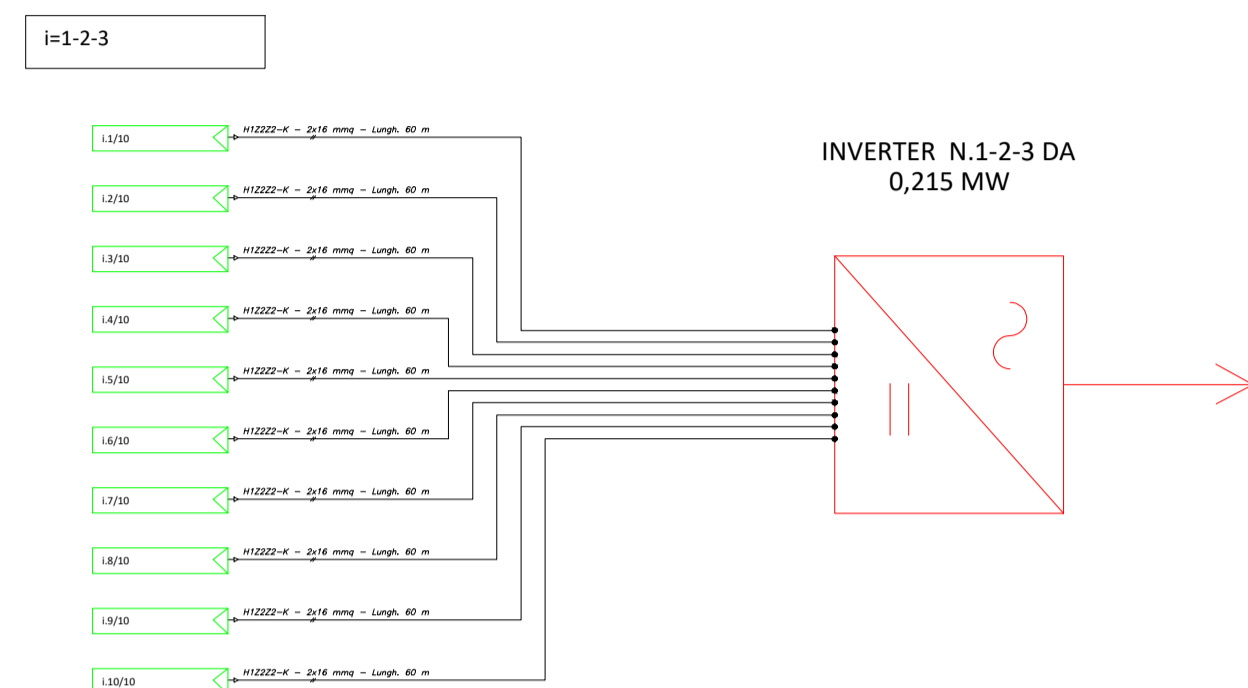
i=1-2-3

INVERTER N.1-2-3 DA
0,215 MW

i.1/10
H1Z2Z2-K – 2x16 mmq – Lungh. 60 m

i.2/10
H1Z2Z2-K – 2x16 mmq – Lungh. 60 m

i.3/10
H1Z2Z2-K – 2x16 mmq – Lungh. 60 m

i.4/10
H1Z2Z2-K – 2x16 mmq – Lungh. 60 m

i.5/10
H1Z2Z2-K – 2x16 mmq – Lungh. 60 m

i.6/10
H1Z2Z2-K – 2x16 mmq – Lungh. 60 m

i.7/10
H1Z2Z2-K – 2x16 mmq – Lungh. 60 m

i.8/10
H1Z2Z2-K – 2x16 mmq – Lungh. 60 m

i.9/10
H1Z2Z2-K – 2x16 mmq – Lungh. 60 m

i.10/10
H1Z2Z2-K – 2x16 mmq – Lungh. 60 m